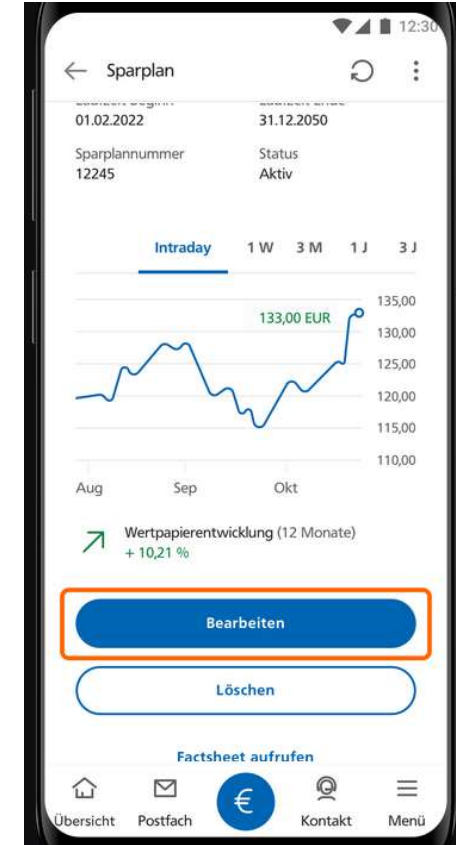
12:30

Sparplan

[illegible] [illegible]
01.02.2022 31.12.2050

Sparplannummer Status
12245 Aktiv

Intraday 1 W 3 M 1 J 3 J

133,00 EUR

135,00
130,00
125,00
120,00
115,00
110,00

Aug Sep Okt

Wertpapierentwicklung (12 Monate)
+ 10,21 %

Bearbeiten

Löschen

Factsheet aufrufen

Übersicht Postfach € Kontakt Menü